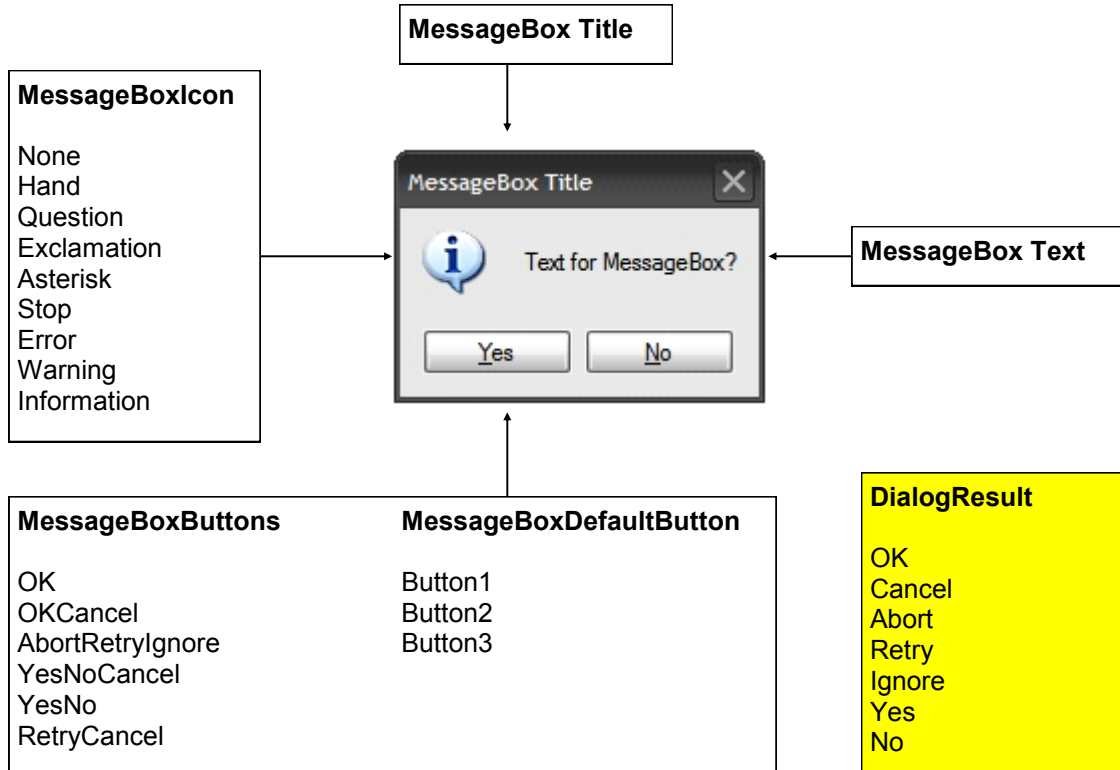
MessageBox Title

MessageBoxIcon

None
Hand
Question
Exclamation
Asterisk
Stop
Error
Warning
Information

MessageBox Title

Text for MessageBox?

Yes No

MessageBox Text

MessageBoxButtons

OK
OKCancel
AbortRetryIgnore
YesNoCancel
YesNo
RetryCancel

MessageBoxDefaultButton

Button1
Button2
Button3

DialogResult

OK
Cancel
Abort
Retry
Ignore
Yes
No